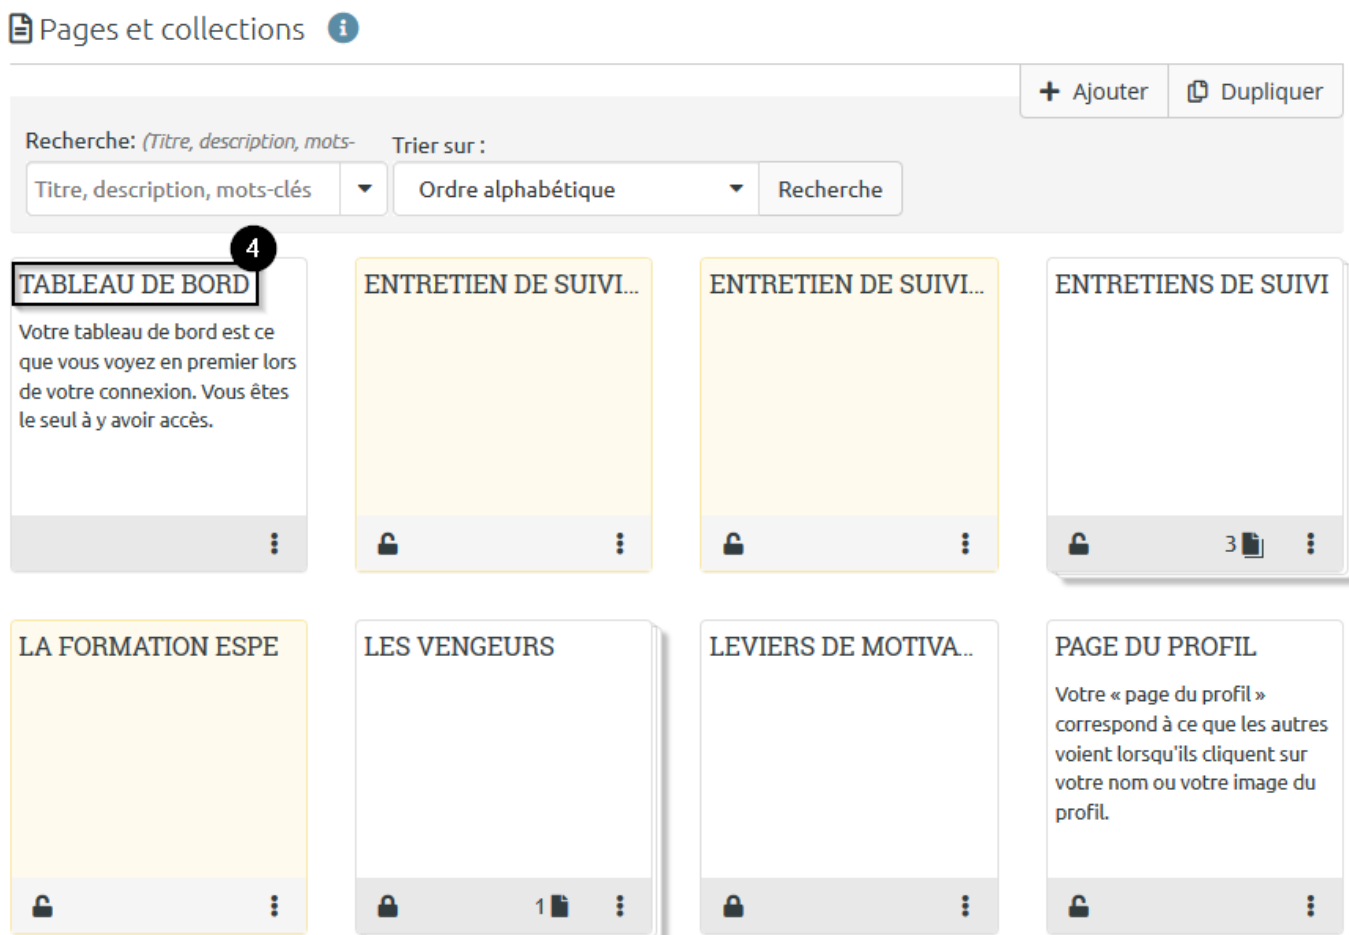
Pages et collections

Ajouter Dupliquer

Recherche: (Titre, description, mots-

Titre, description, mots-clés

Trier sur :

Ordre alphabétique

Recherche

4

TABLEAU DE BORD

Votre tableau de bord est ce que vous voyez en premier lors de votre connexion. Vous êtes le seul à y avoir accès.

ENTRETIEN DE SUIVI...

ENTRETIEN DE SUIVI...

ENTRETIENS DE SUIVI

3

LA FORMATION ESPE

LES VENGEURS

1

LEVIERS DE MOTIVA...

PAGE DU PROFIL

Votre « page du profil » correspond à ce que les autres voient lorsqu'ils cliquent sur votre nom ou votre image du profil.